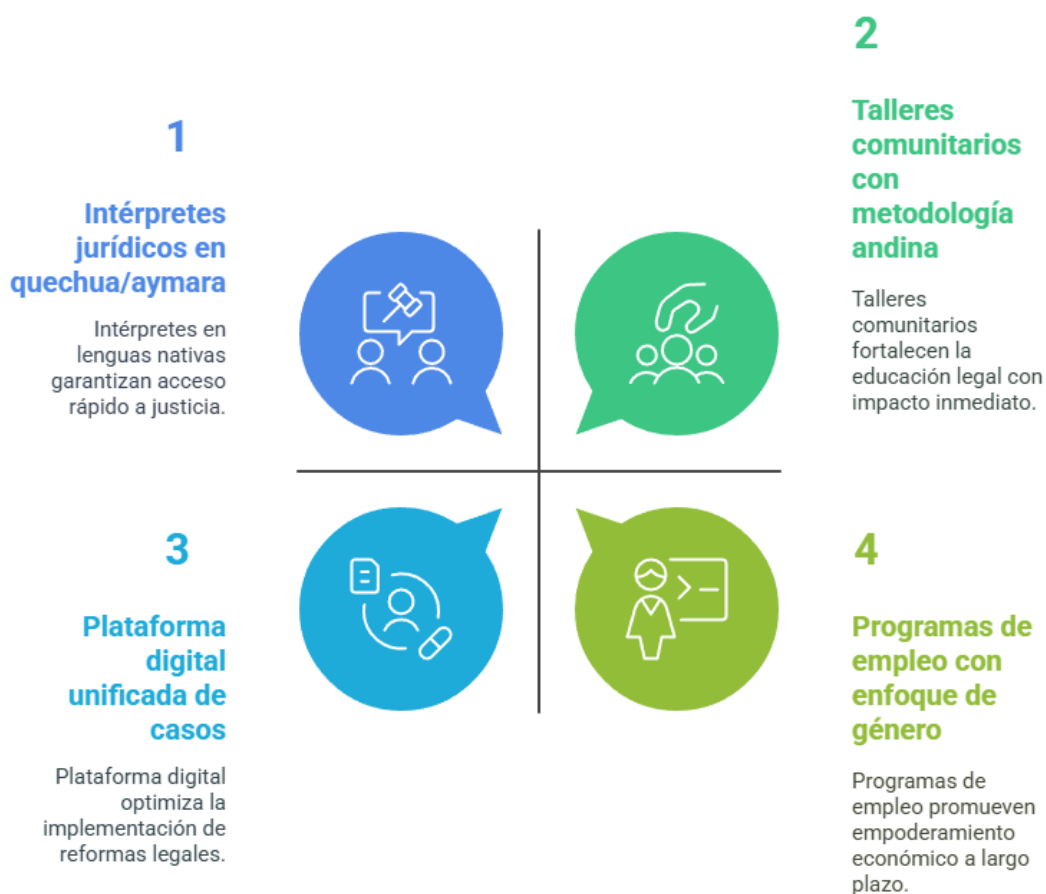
2

Talleres comunitarios con metodología andina

Talleres comunitarios fortalecen la educación legal con impacto inmediato.

1

Intérpretes jurídicos en quechua/aymara

Intérpretes en lenguas nativas garantizan acceso rápido a justicia.

3

Plataforma digital unificada de casos

Plataforma digital optimiza la implementación de reformas legales.

4

Programas de empleo con enfoque de género

Programas de empleo promueven empoderamiento económico a largo plazo.